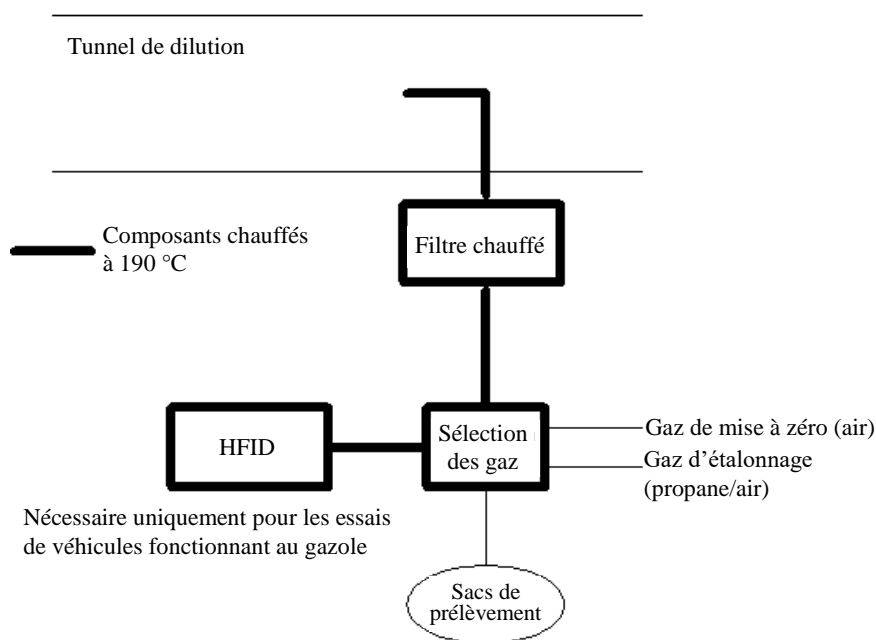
Tunnel de dilution

Composants chauffés à 190 °C

Filtre chauffé

HFID

Sélection des gaz

Gaz de mise à zéro (air)

Gaz d'étalonnage (propane/air)

Nécessaire uniquement pour les essais de véhicules fonctionnant au gazole

Sacs de prélèvement